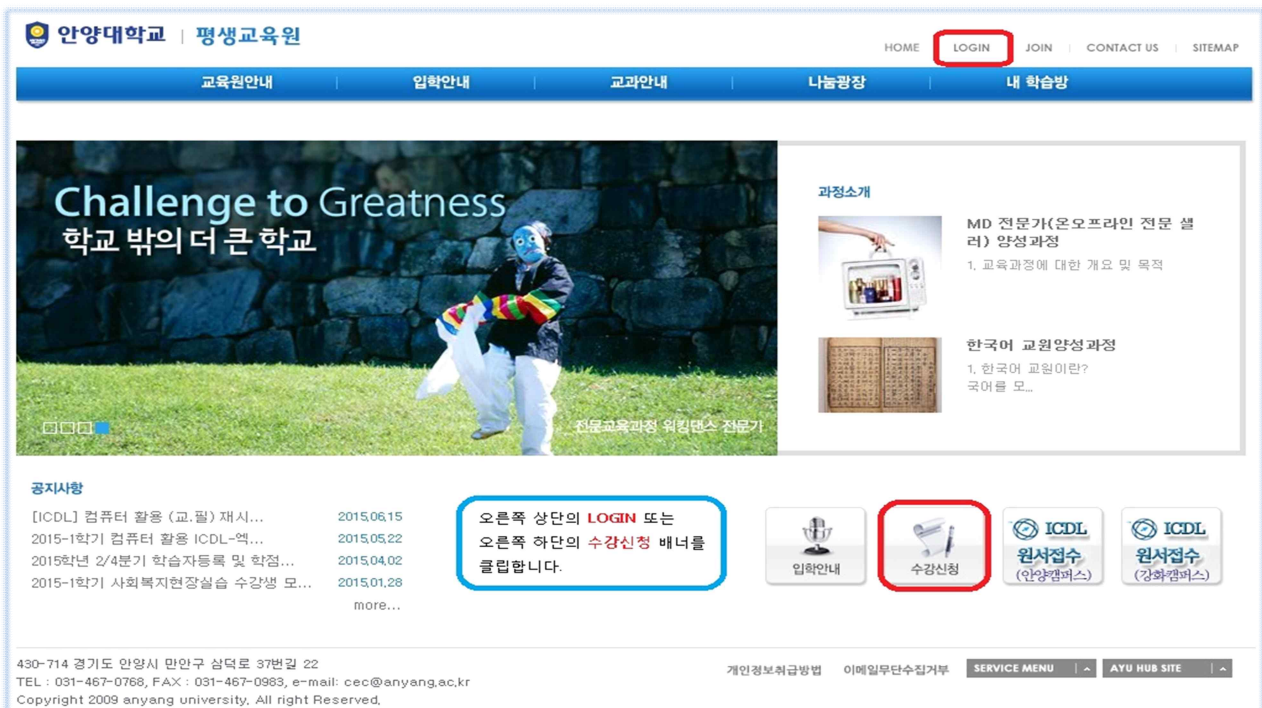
안양대학교 | 평생교육원

HOME | LOGIN | JOIN | CONTACT US | SITEMAP

교육원안내 | 입학안내 | 교과안내 | 나눔광장 | 내 학습방

Challenge to Greatness
학교 밖의 더 큰 학교

전문교육과정 워킹댄스 전문가

과정소개

MD 전문가(온오프라인 전문 셀러) 양성과정
1. 교육과정에 대한 개요 및 목적

한국어 교원양성과정
1. 한국어 교원이란?
국어를 모...

공지사항

[ICDL] 컴퓨터 활용 (교.필) 재시... 2015.06.15
2015-1학기 컴퓨터 활용 ICDL-엑... 2015.05.22
2015학년 2/4분기 학습자등록 및 학점... 2015.04.02
2015-1학기 사회복지현장실습 수강생 모... 2015.01.28
more...

오른쪽 상단의 LOGIN 또는 오른쪽 하단의 수강신청 배너를 클립합니다.

입학안내

수강신청

ICDL 원서접수 (안양캠퍼스)

ICDL 원서접수 (강화캠퍼스)

430-714 경기도 안양시 만안구 삼덕로 37번길 22
TEL : 031-467-0768, FAX : 031-467-0983, e-mail: cec@anyang.ac.kr
Copyright 2009 anyang university. All right Reserved.

개인정보취급방법 | 이메일무단수집거부 | SERVICE MENU | AYU HUB SITE